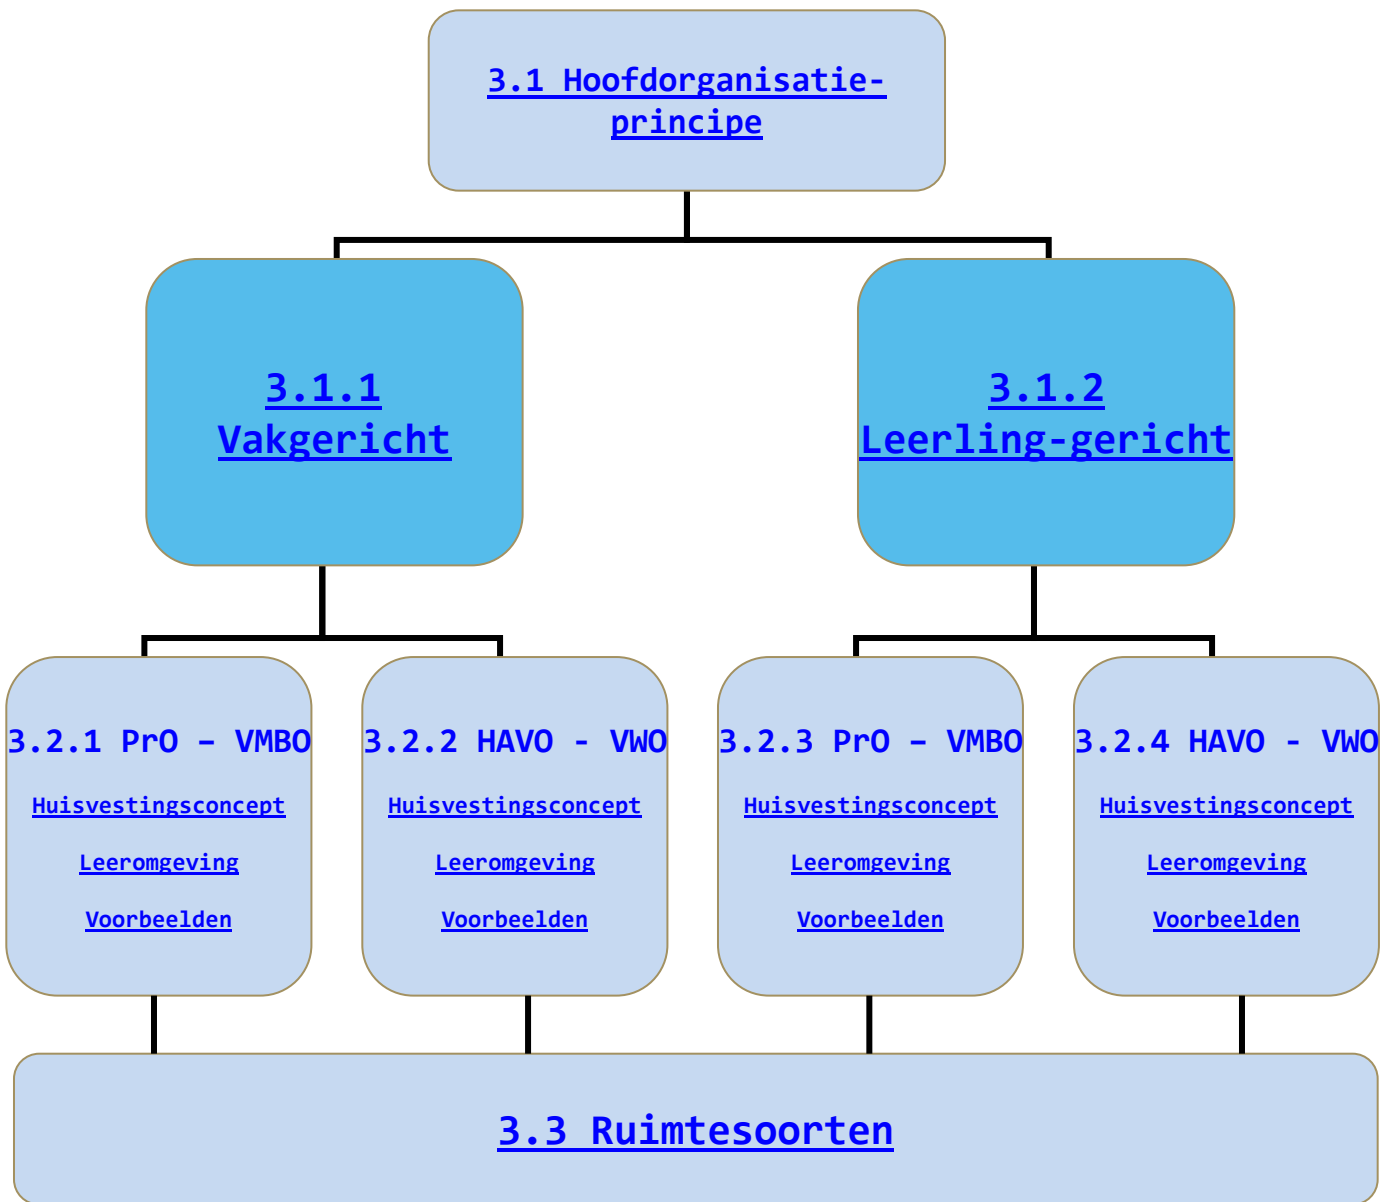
3.1 Hoofdorganisatieprincipe

3.1.1 Vakgericht

3.1.2 Leerling-gericht

3.2.1 PrO – VMBO

Huisvestingsconcept

Leeromgeving

Voorbeelden

3.2.2 HAVO - VWO

Huisvestingsconcept

Leeromgeving

Voorbeelden

3.2.3 PrO – VMBO

Huisvestingsconcept

Leeromgeving

Voorbeelden

3.2.4 HAVO - VWO

Huisvestingsconcept

Leeromgeving

Voorbeelden

3.3 Ruimtesoorten